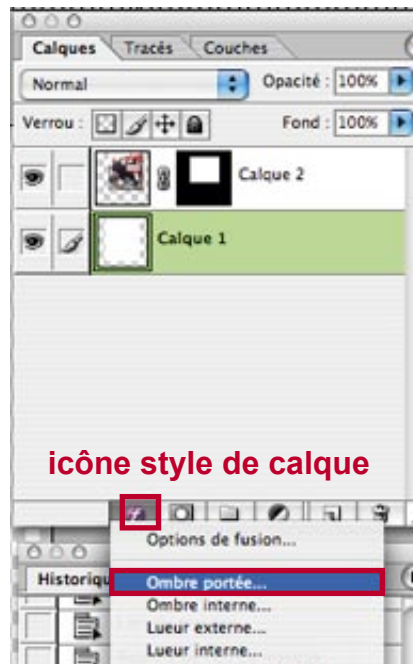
Calques
Tracés
Couches
Normal
Opacité : 100%
Verrou :
Fond : 100%
Calque 2
Calque 1
icône style de calque
Historiqu
Options de fusion...
Ombre portée...
Ombre interne...
Lueur externe...
Lueur interne...